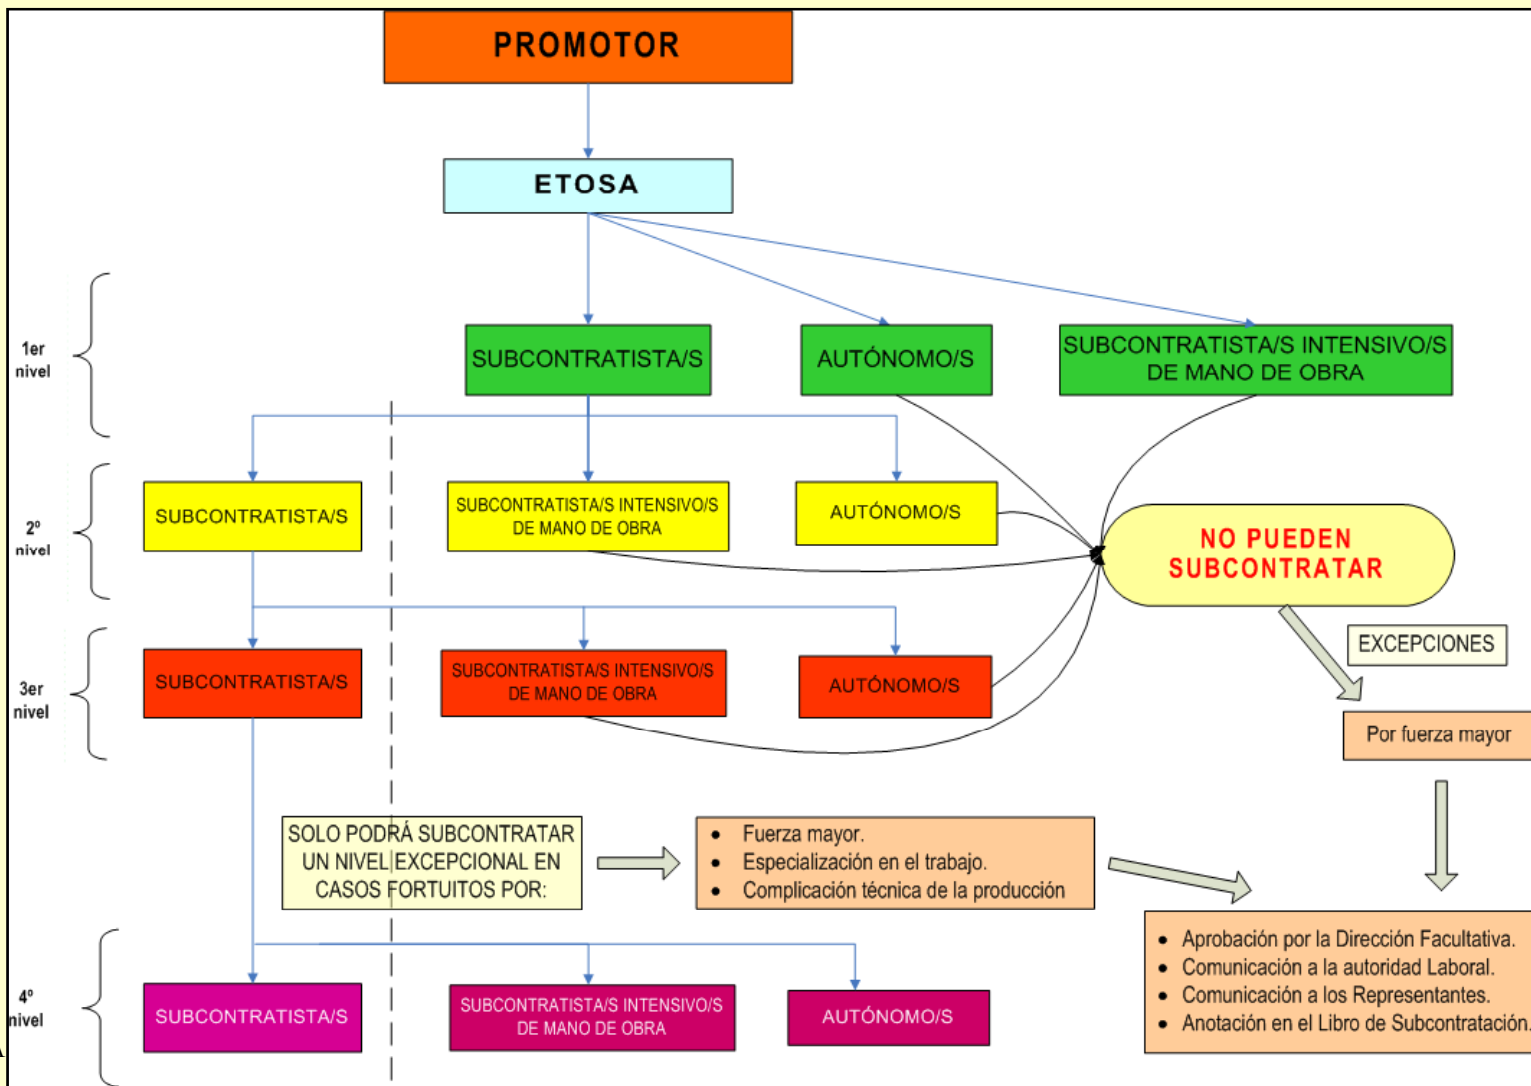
PROMOTOR

ETOSA

1er nivel

SUBCONTRATISTA/S

AUTÓNOMO/S

SUBCONTRATISTA/S INTENSIVO/S DE MANO DE OBRA

2º nivel

SUBCONTRATISTA/S

SUBCONTRATISTA/S INTENSIVO/S DE MANO DE OBRA

AUTÓNOMO/S

NO PUEDEN SUBCONTRATAR

EXCEPCIONES

3er nivel

SUBCONTRATISTA/S

SUBCONTRATISTA/S INTENSIVO/S DE MANO DE OBRA

AUTÓNOMO/S

Por fuerza mayor

SOLO PODRÁ SUBCONTRATAR UN NIVEL EXCEPCIONAL EN CASOS FORTUITOS POR:

- Fuerza mayor.
- Especialización en el trabajo.
- Complicación técnica de la producción

- Aprobación por la Dirección Facultativa.
- Comunicación a la autoridad Laboral.
- Comunicación a los Representantes.
- Anotación en el Libro de Subcontratación.

4º nivel

SUBCONTRATISTA/S

SUBCONTRATISTA/S INTENSIVO/S DE MANO DE OBRA

AUTÓNOMO/S